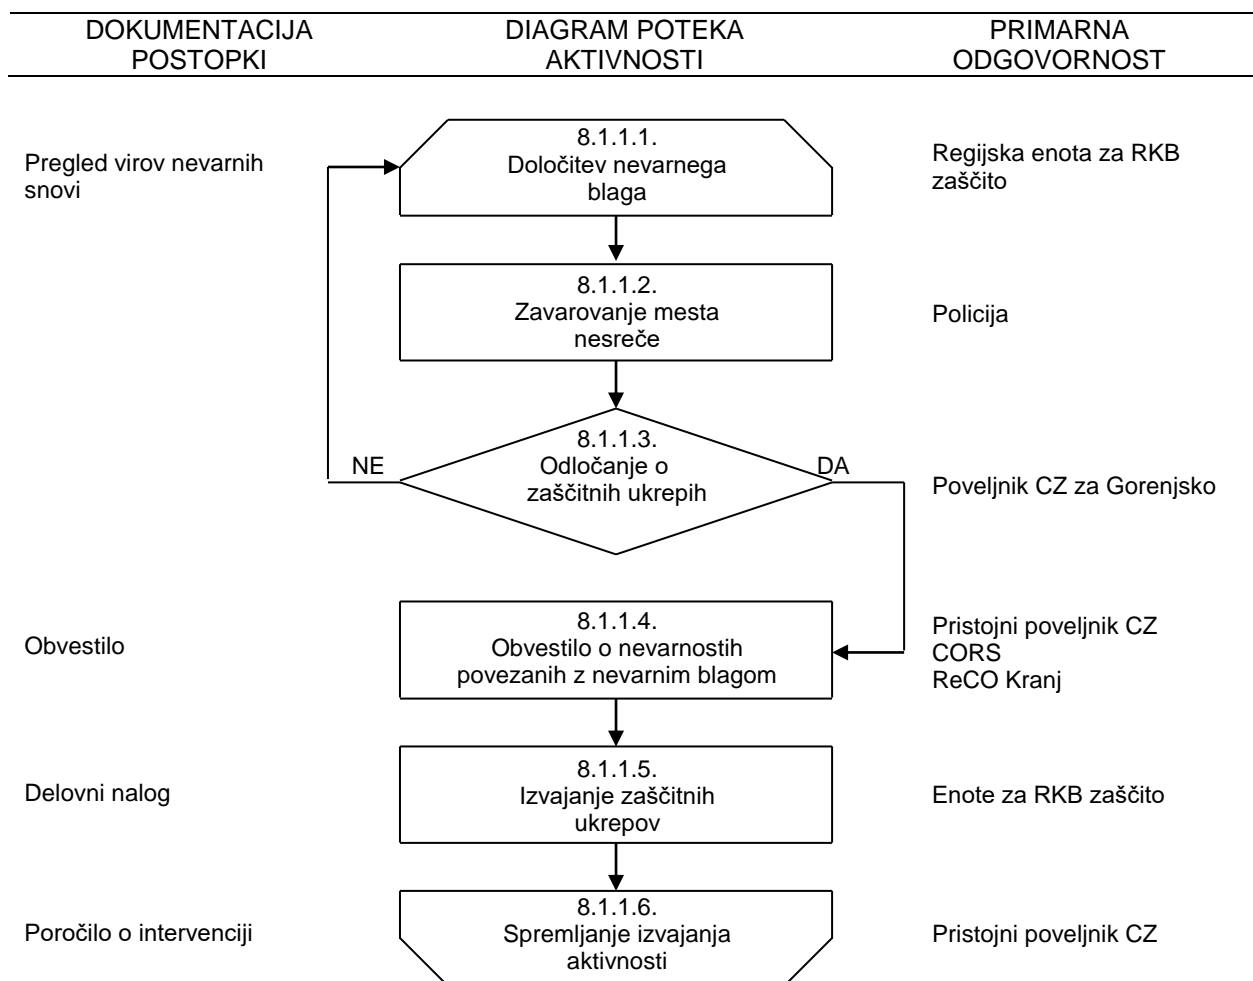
DOKUMENTACIJA POSTOPKI

DIAGRAM POTEKA AKTIVNOSTI

PRIMARNA ODGOVORNOST

Pregled virov nevarnih snovi

8.1.1.1.
Določitev nevarnega blaga

Regijska enota za RKB zaščito

8.1.1.2.
Zavarovanje mesta nesreče

Policija

8.1.1.3.
Odločanje o zaščitnih ukrepih

NE

DA

Poveljnik CZ za Gorenjsko

Obvestilo

8.1.1.4.
Obvestilo o nevarnostih povezanih z nevarnim blagom

Pristojni poveljnik CZ
CORS
ReCO Kranj

Delovni nalog

8.1.1.5.
Izvajanje zaščitnih ukrepov

Enote za RKB zaščito

Poročilo o intervenciji

8.1.1.6.
Spremljanje izvajanja aktivnosti

Pristojni poveljnik CZ